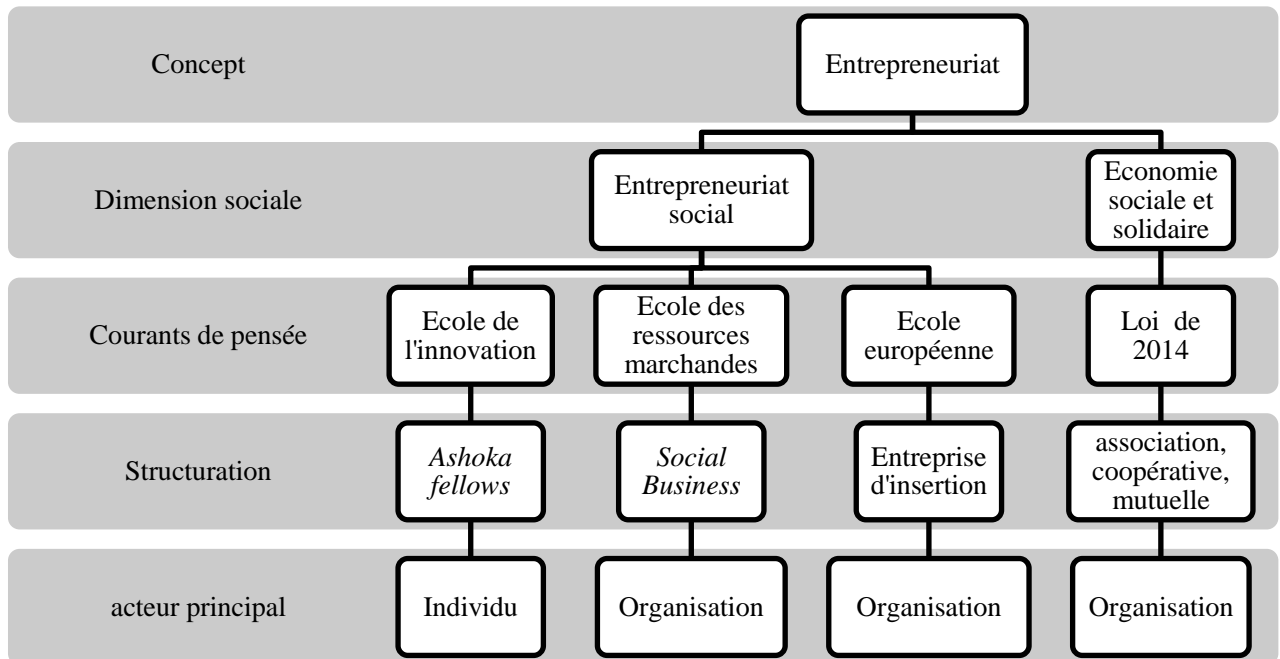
Concept

Entrepreneuriat

Dimension sociale

Entrepreneuriat social

Economie sociale et solidaire

Courants de pensée

Ecole de l'innovation

Ecole des ressources marchandes

Ecole européenne

Loi de 2014

Structuration

*Ashoka fellows*

*Social Business*

Entreprise d'insertion

association, coopérative, mutuelle

acteur principal

Individu

Organisation

Organisation

Organisation